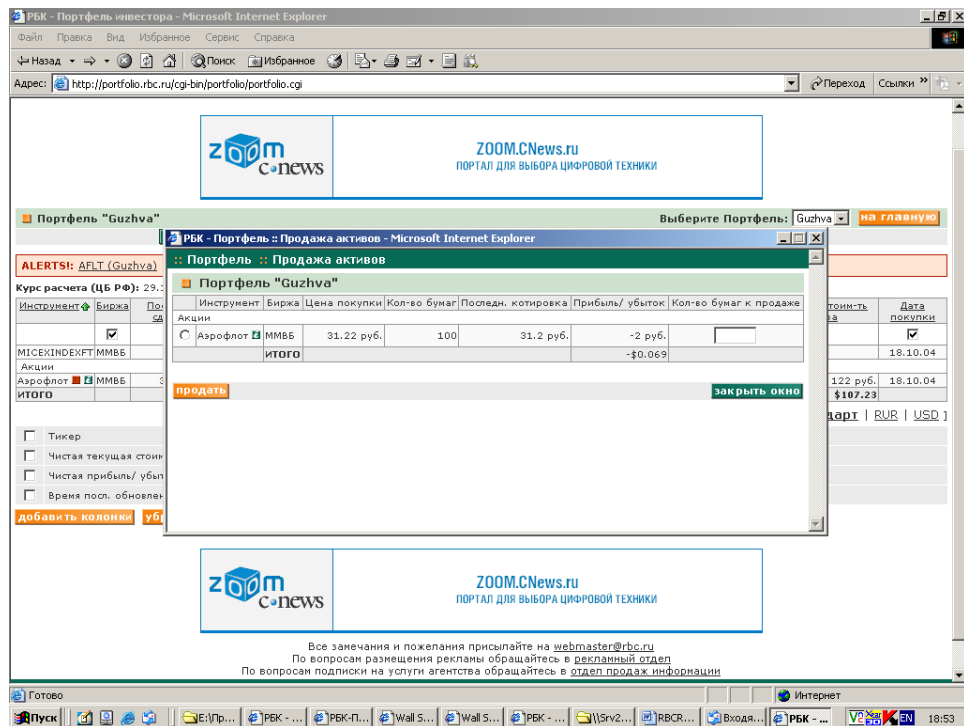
РБК - Портфель инвестора - Microsoft Internet Explorer

Файл Правка Вид Избранное Сервис Справка

Назад Поиск Избранное

Адрес: http://portfolio.rbc.ru/cgi-bin/portfolio/portfolio.cgi Переход Ссылки

zoom c.news ZOOM.CNews.ru ПОРТАЛ ДЛЯ ВЫБОРА ЦИФРОВОЙ ТЕХНИКИ

Портфель "Guzhva" Выберите Портфель: Guzhva на главную

ALERTS!: AFLT (Guzhva)

Курс расчета (ЦБ РФ): 29.1

Инструмент Биржа По

MICEXINDEXFT ММВБ

Акции

Аэрофлот ММВБ 3

итого

стоим-ть

Дата покупки

18.10.04

122 руб. 18.10.04

$107.23

дарт | RUR | USD ]

Тикер

Чистая текущая стоим

Чистая прибыль/ убыт

Время посл. обновлен

добавить колонки уб

РБК - Портфель :: Продажа активов - Microsoft Internet Explorer

:: Портфель :: Продажа активов

Портфель "Guzhva"

| Инструмент | Биржа | Цена покупки | Кол-во бумаг | Последн. котировка | Прибыль/ убыток | Кол-во бумаг к продаже |
|---|---|---|---|---|---|---|
| Акции | | | | | | |
| Аэрофлот | ММВБ | 31.22 руб. | 100 | 31.2 руб. | -2 руб. | |
| | итого | | | | -$0.069 | |

продать закрыть окно

zoom c.news ZOOM.CNews.ru ПОРТАЛ ДЛЯ ВЫБОРА ЦИФРОВОЙ ТЕХНИКИ

Все замечания и пожелания присылайте на webmaster@rbc.ru
По вопросам размещения рекламы обращайтесь в рекламный отдел
По вопросам подписки на услуги агентства обращайтесь в отдел продаж информации

Готово Интернет

Пуск E:\Пр... РБК - ... РБК-П... Wall S... Wall S... РБК - ... \\Srv2... RBCR... Входя... РБК - ... EN 18:53